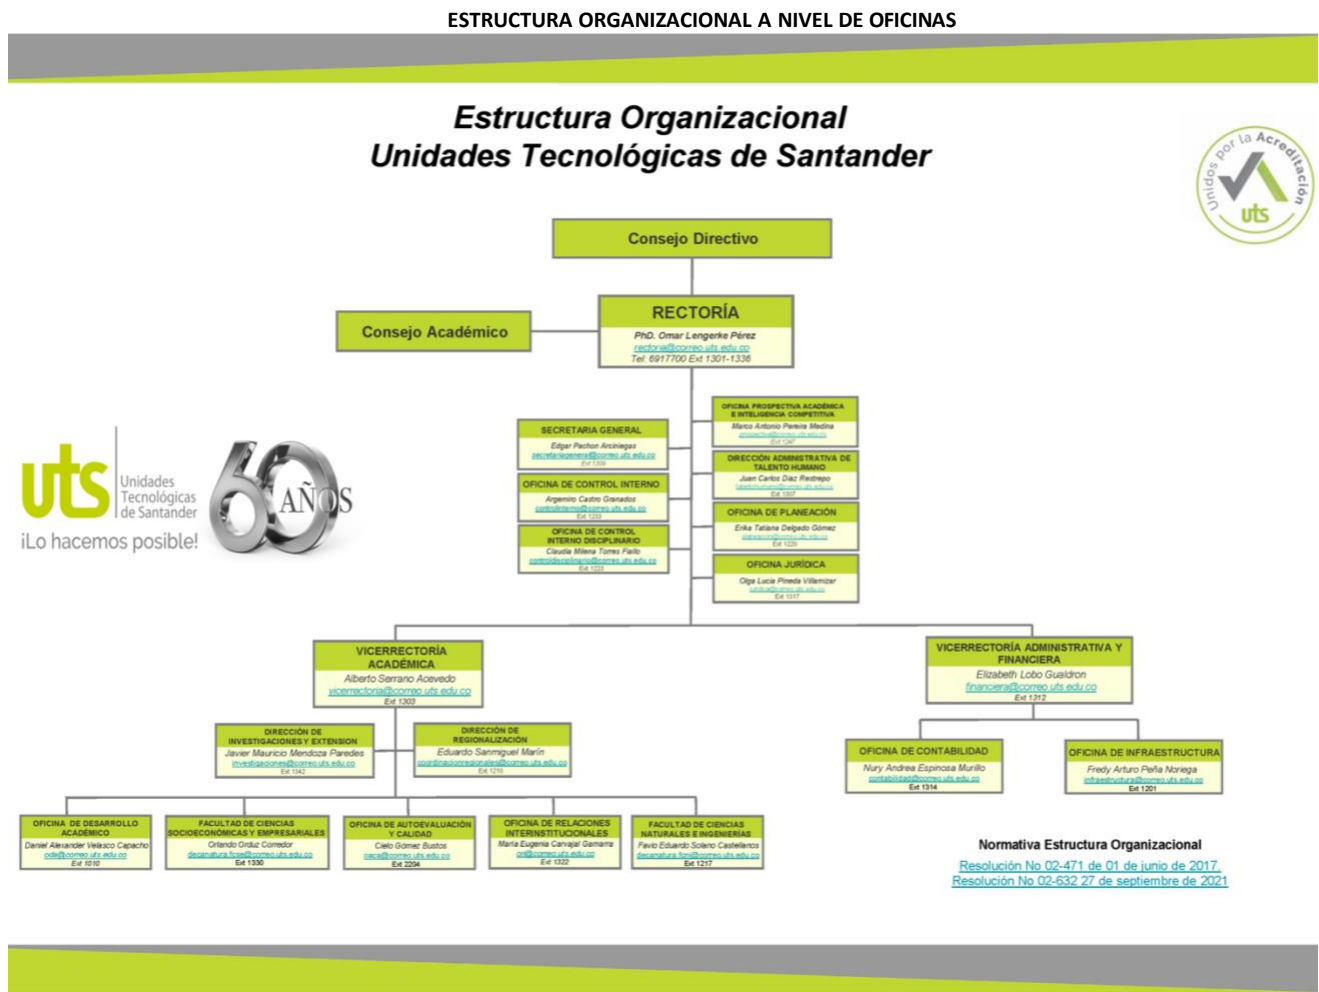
ESTRUCTURA ORGANIZACIONAL A NIVEL DE OFICINAS

Estructura Organizacional
Unidades Tecnológicas de Santander

Unidos por la Acreditación
uts

Consejo Directivo

RECTORÍA
PhD. Omar Lengerke Pérez
rectoria@correo.uts.edu.co
Tel: 6917700 Ext 1301-1336

Consejo Académico

uts Unidades Tecnológicas de Santander
¡Lo hacemos posible!
60 AÑOS

SECRETARIA GENERAL
Edgar Pachon Arciniegas
secretariageneral@correo.uts.edu.co
Ext 1309

OFICINA DE CONTROL INTERNO
Argemiro Castro Granados
controlinterno@correo.uts.edu.co
Ext 1233

OFICINA DE CONTROL INTERNO DISCIPLINARIO
Claudia Milena Torres Fallo
controldisciplinario@correo.uts.edu.co
Ext 1225

OFICINA PROSPECTIVA ACADÉMICA E INTELIGENCIA COMPETITIVA
Marco Antonio Pereira Medina
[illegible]
Ext 1297

DIRECCIÓN ADMINISTRATIVA DE TALENTO HUMANO
Juan Carlos Diaz Restrepo
talentohumano@correo.uts.edu.co
Ext 1307

OFICINA DE PLANEACIÓN
Erika Tatiana Delgado Gómez
planeacion@correo.uts.edu.co
Ext 1220

OFICINA JURÍDICA
Olga Lucia Pineda Villamizar
juridica@correo.uts.edu.co
Ext 1317

VICERRECTORÍA ACADÉMICA
Alberto Serrano Acevedo
vicerrectoria@correo.uts.edu.co
Ext 1303

VICERRECTORÍA ADMINISTRATIVA Y FINANCIERA
Elizabeth Lobo Gualdron
financiera@correo.uts.edu.co
Ext 1312

DIRECCIÓN DE INVESTIGACIONES Y EXTENSIÓN
Javier Mauricio Mendoza Paredes
investigaciones@correo.uts.edu.co
Ext 1342

DIRECCIÓN DE REGIONALIZACIÓN
Eduardo Sanmiguel Marín
coordinacionregionales@correo.uts.edu.co
Ext 1210

OFICINA DE CONTABILIDAD
Nury Andrea Espinosa Murillo
contabilidad@correo.uts.edu.co
Ext 1314

OFICINA DE INFRAESTRUCTURA
Fredy Arturo Peña Noriega
infraestructura@correo.uts.edu.co
Ext 1201

OFICINA DE DESARROLLO ACADÉMICO
Daniel Alexander Velasco Capacho
oda@correo.uts.edu.co
Ext 1010

FACULTAD DE CIENCIAS SOCIOECONÓMICAS Y EMPRESARIALES
Orlando Orduz Corredor
decanatura.fcse@correo.uts.edu.co
Ext 1330

OFICINA DE AUTOEVALUACIÓN Y CALIDAD
Cielo Gómez Bustos
oaca@correo.uts.edu.co
Ext 2204

OFICINA DE RELACIONES INTERINSTITUCIONALES
Maria Eugenia Carvajal Gamarra
ori@correo.uts.edu.co
Ext 1322

FACULTAD DE CIENCIAS NATURALES E INGENIERÍAS
Favio Eduardo Solano Castellanos
decanatura.fcni@correo.uts.edu.co
Ext 1217

Normativa Estructura Organizacional
Resolución No 02-471 de 01 de junio de 2017,
Resolución No 02-632 27 de septiembre de 2021